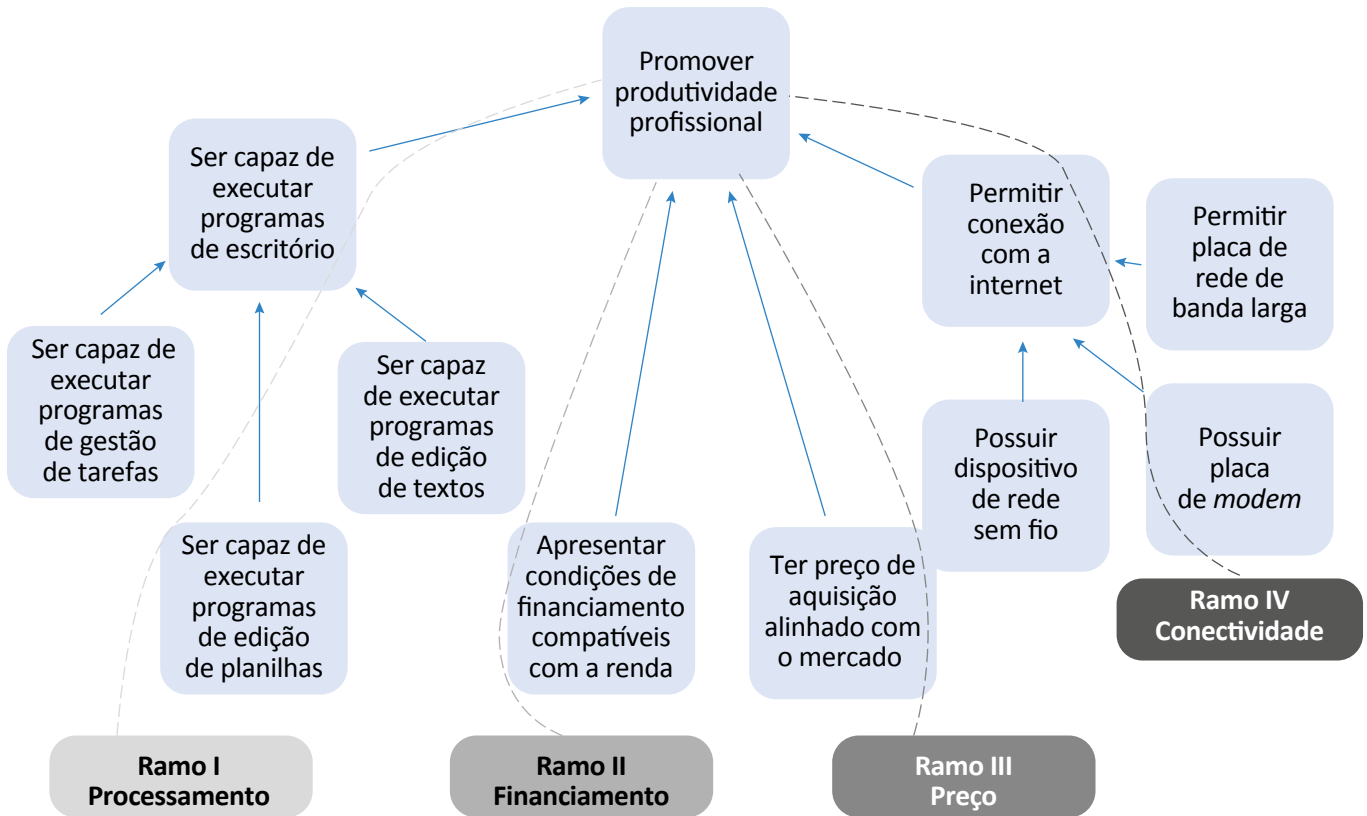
Promover produtividade profissional

Ser capaz de executar programas de escritório

Ser capaz de executar programas de gestão de tarefas

Ser capaz de executar programas de edição de textos

Ser capaz de executar programas de edição de planilhas

Apresentar condições de financiamento compatíveis com a renda

Ter preço de aquisição alinhado com o mercado

Permitir conexão com a internet

Permitir placa de rede de banda larga

Possuir dispositivo de rede sem fio

Possuir placa de *modem*

Ramo I Processamento

Ramo II Financiamento

Ramo III Preço

Ramo IV Conectividade